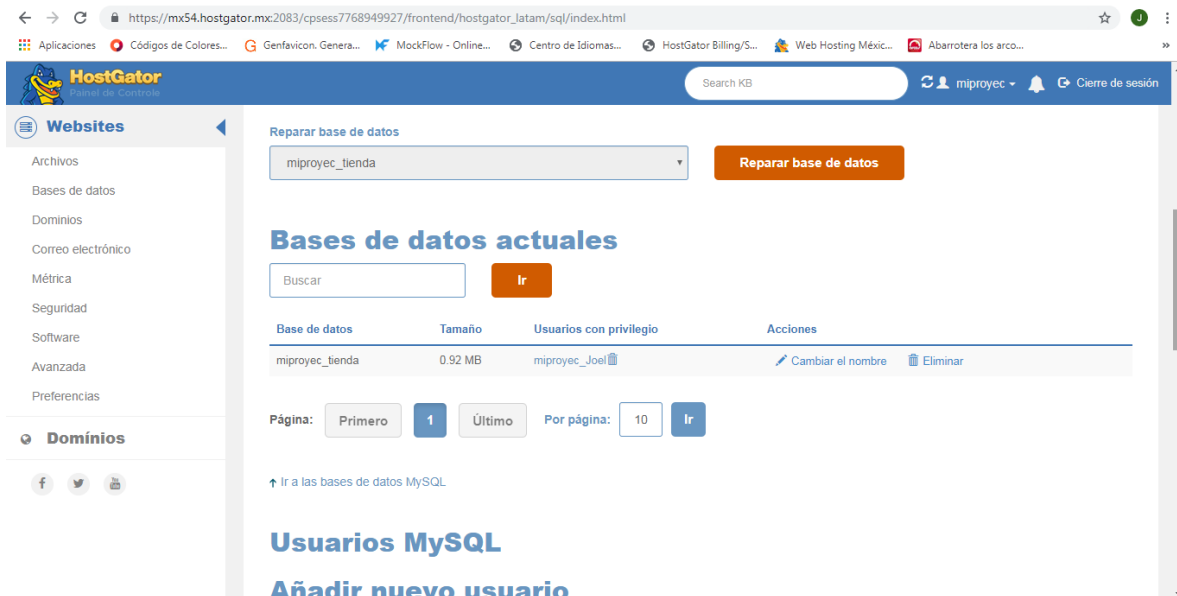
https://mx54.hostgator.mx:2083/cpsess7768949927/frontend/hostgator_latam/sql/index.html

Aplicaciones | Códigos de Colores... | Genfavicon. Genera... | MockFlow - Online... | Centro de Idiomas... | HostGator Billing/S... | Web Hosting Méxic... | Abarrotera los arco...

HostGator
Painel de Controle

Search KB

miproyec | Cierre de sesión

Websites

Archivos
Bases de datos
Dominios
Correo electrónico
Métrica
Seguridad
Software
Avanzada
Preferencias

Domínios

Reparar base de datos

miproyec_tienda

Reparar base de datos

Bases de datos actuales

Buscar

Ir

| Base de datos | Tamaño | Usuarios con privilegio | Acciones |
|---|---|---|---|
| miproyec_tienda | 0.92 MB | miproyec_Joel | Cambiar el nombre  Eliminar |

Página: Primero 1 Último Por página: 10 Ir

↑ Ir a las bases de datos MySQL

Usuarios MySQL

Añadir nuevo usuario